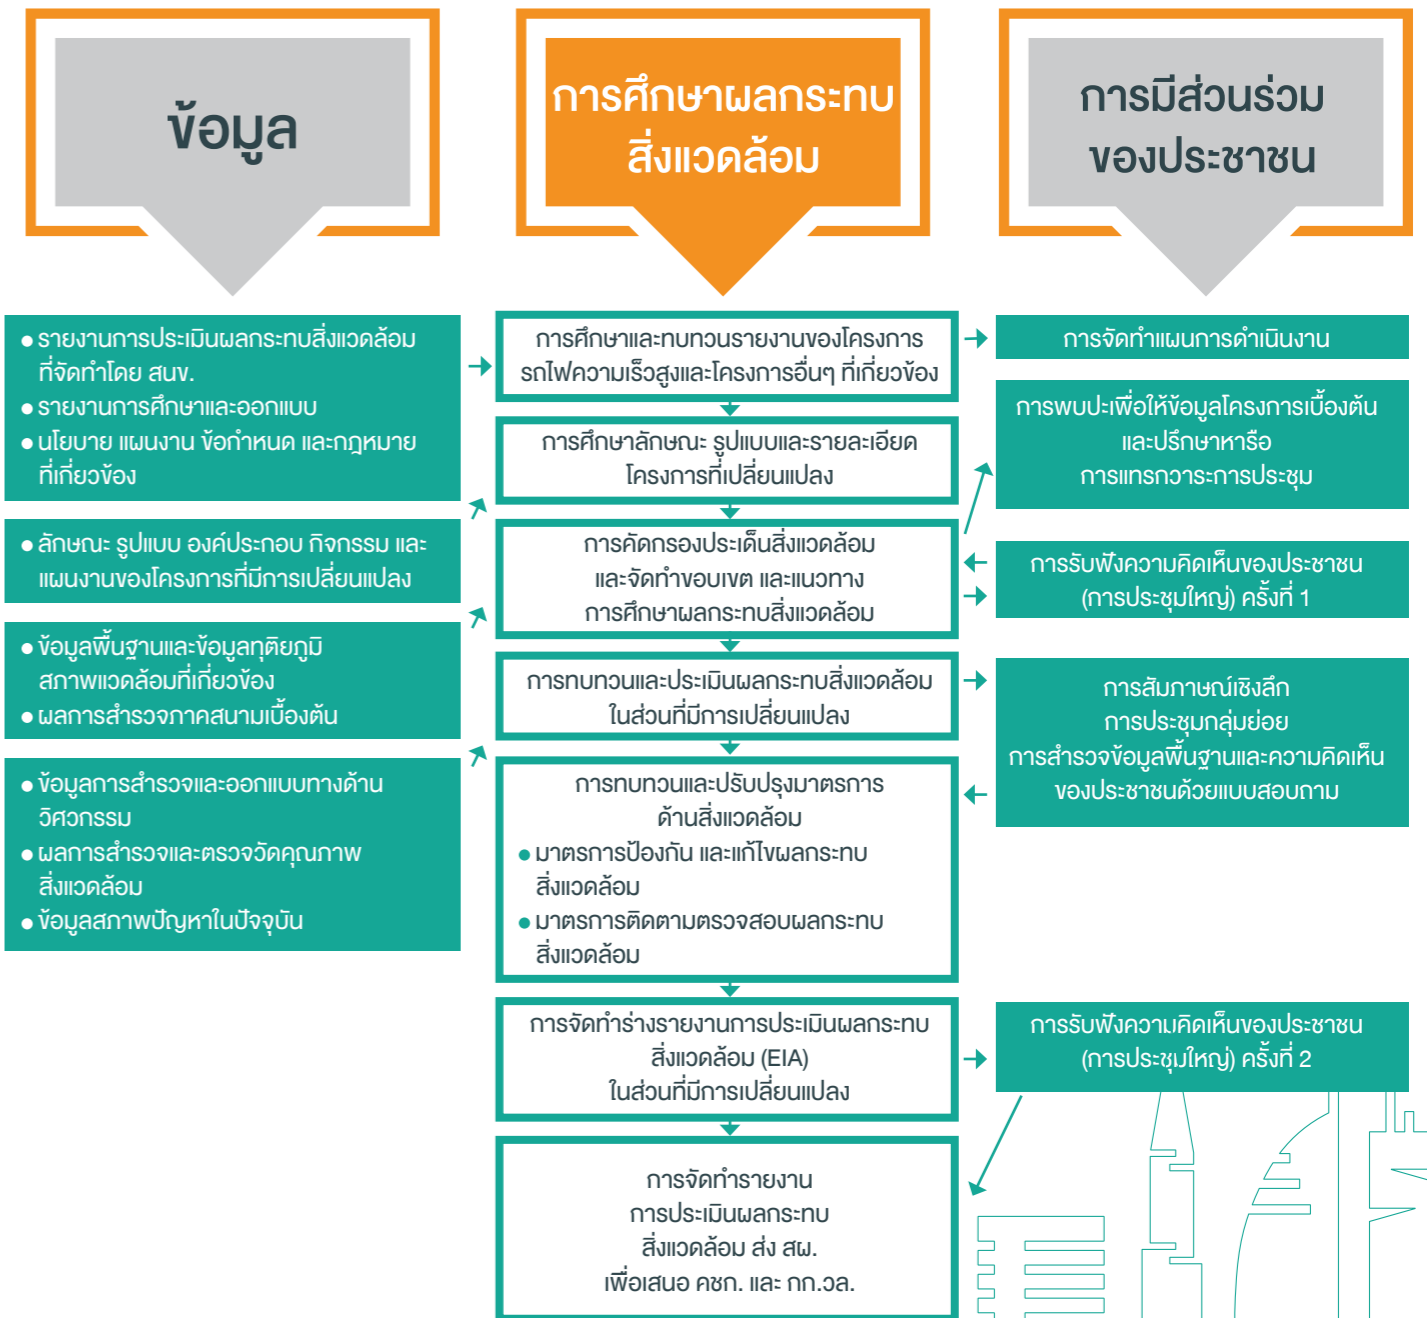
ข้อมูล

การศึกษาผลกระทบสิ่งแวดล้อม

การมีส่วนร่วมของประชาชน

● รายงานการประเมินผลกระทบสิ่งแวดล้อมที่จัดทำโดย สนข.
● รายงานการศึกษาและออกแบบ
● นโยบาย แผนงาน ข้อกำหนด และกฎหมายที่เกี่ยวข้อง

● ลักษณะ รูปแบบ องค์ประกอบ กิจกรรม และแผนงานของโครงการที่มีการเปลี่ยนแปลง

● ข้อมูลพื้นฐานและข้อมูลทุติยภูมิสภาพแวดล้อมที่เกี่ยวข้อง
● ผลการสำรวจภาคสนามเบื้องต้น

● ข้อมูลการสำรวจและออกแบบทางด้านวิศวกรรม
● ผลการสำรวจและตรวจวัดคุณภาพสิ่งแวดล้อม
● ข้อมูลสภาพปัญหาในปัจจุบัน

การศึกษาและทบทวนรายงานของโครงการรถไฟความเร็วสูงและโครงการอื่นๆ ที่เกี่ยวข้อง

การศึกษาลักษณะ รูปแบบและรายละเอียดโครงการที่เปลี่ยนแปลง

การคัดกรองประเด็นสิ่งแวดล้อมและจัดทำขอบเขต และแนวทางการศึกษาผลกระทบสิ่งแวดล้อม

การทบทวนและประเมินผลกระทบสิ่งแวดล้อมในส่วนที่มีการเปลี่ยนแปลง

การทบทวนและปรับปรุงมาตรการด้านสิ่งแวดล้อม
● มาตรการป้องกัน และแก้ไขผลกระทบสิ่งแวดล้อม
● มาตรการติดตามตรวจสอบผลกระทบสิ่งแวดล้อม

การจัดทำร่างรายงานการประเมินผลกระทบสิ่งแวดล้อม (EIA) ในส่วนที่มีการเปลี่ยนแปลง

การจัดทำรายงานการประเมินผลกระทบสิ่งแวดล้อม ส่ง สผ. เพื่อเสนอ คชก. และ กก.วล.

การจัดทำแผนการดำเนินงาน

การพบปะเพื่อให้ข้อมูลโครงการเบื้องต้นและปรึกษาหารือการแทรกวาระการประชุม

การรับฟังความคิดเห็นของประชาชน (การประชุมใหญ่) ครั้งที่ 1

การสัมภาษณ์เชิงลึก
การประชุมกลุ่มย่อย
การสำรวจข้อมูลพื้นฐานและความคิดเห็นของประชาชนด้วยแบบสอบถาม

การรับฟังความคิดเห็นของประชาชน (การประชุมใหญ่) ครั้งที่ 2